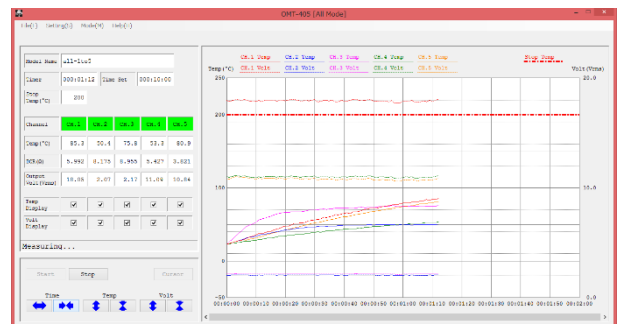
OMT-405 [All Mode]

File(F) Setting(S) Mode(M) Help(H)

Model Name | ill-1st
Times | 000:01:12 | Time Set | 000:10:00
Stop Temp(°C) | 200

| Channel | CH.1 | CH.2 | CH.3 | CH.4 | CH.5 |
|---|---|---|---|---|---|
| Temp(°C) | 85.3 | 50.4 | 75.8 | 53.3 | 80.9 |
| DCR(Ω) | 5.992 | 0.176 | 5.955 | 5.427 | 5.621 |
| Output Volt(Vrms) | 10.08 | 3.07 | 2.17 | 11.06 | 10.04 |
| Temp Display | ☑ | ☑ | ☑ | ☑ | ☑ |
| Volt Display | ☑ | ☑ | ☑ | ☑ | ☑ |

Measuring...

Start | Stop | Cursor

Time | Temp | Volt

CH.1 Temp | CH.2 Temp | CH.3 Temp | CH.4 Temp | CH.5 Temp | Stop Temp
CH.1 Volt | CH.2 Volt | CH.3 Volt | CH.4 Volt | CH.5 Volt

Temp(°C) | Volt(Vrms)
250 | 20.0
200
150 | 10.0
0
-50 | 0.0

00:00:00 00:00:10 00:00:20 00:00:30 00:00:40 00:00:50 00:01:00 00:01:10 00:01:20 00:01:30 00:01:40 00:01:50 00:02:00